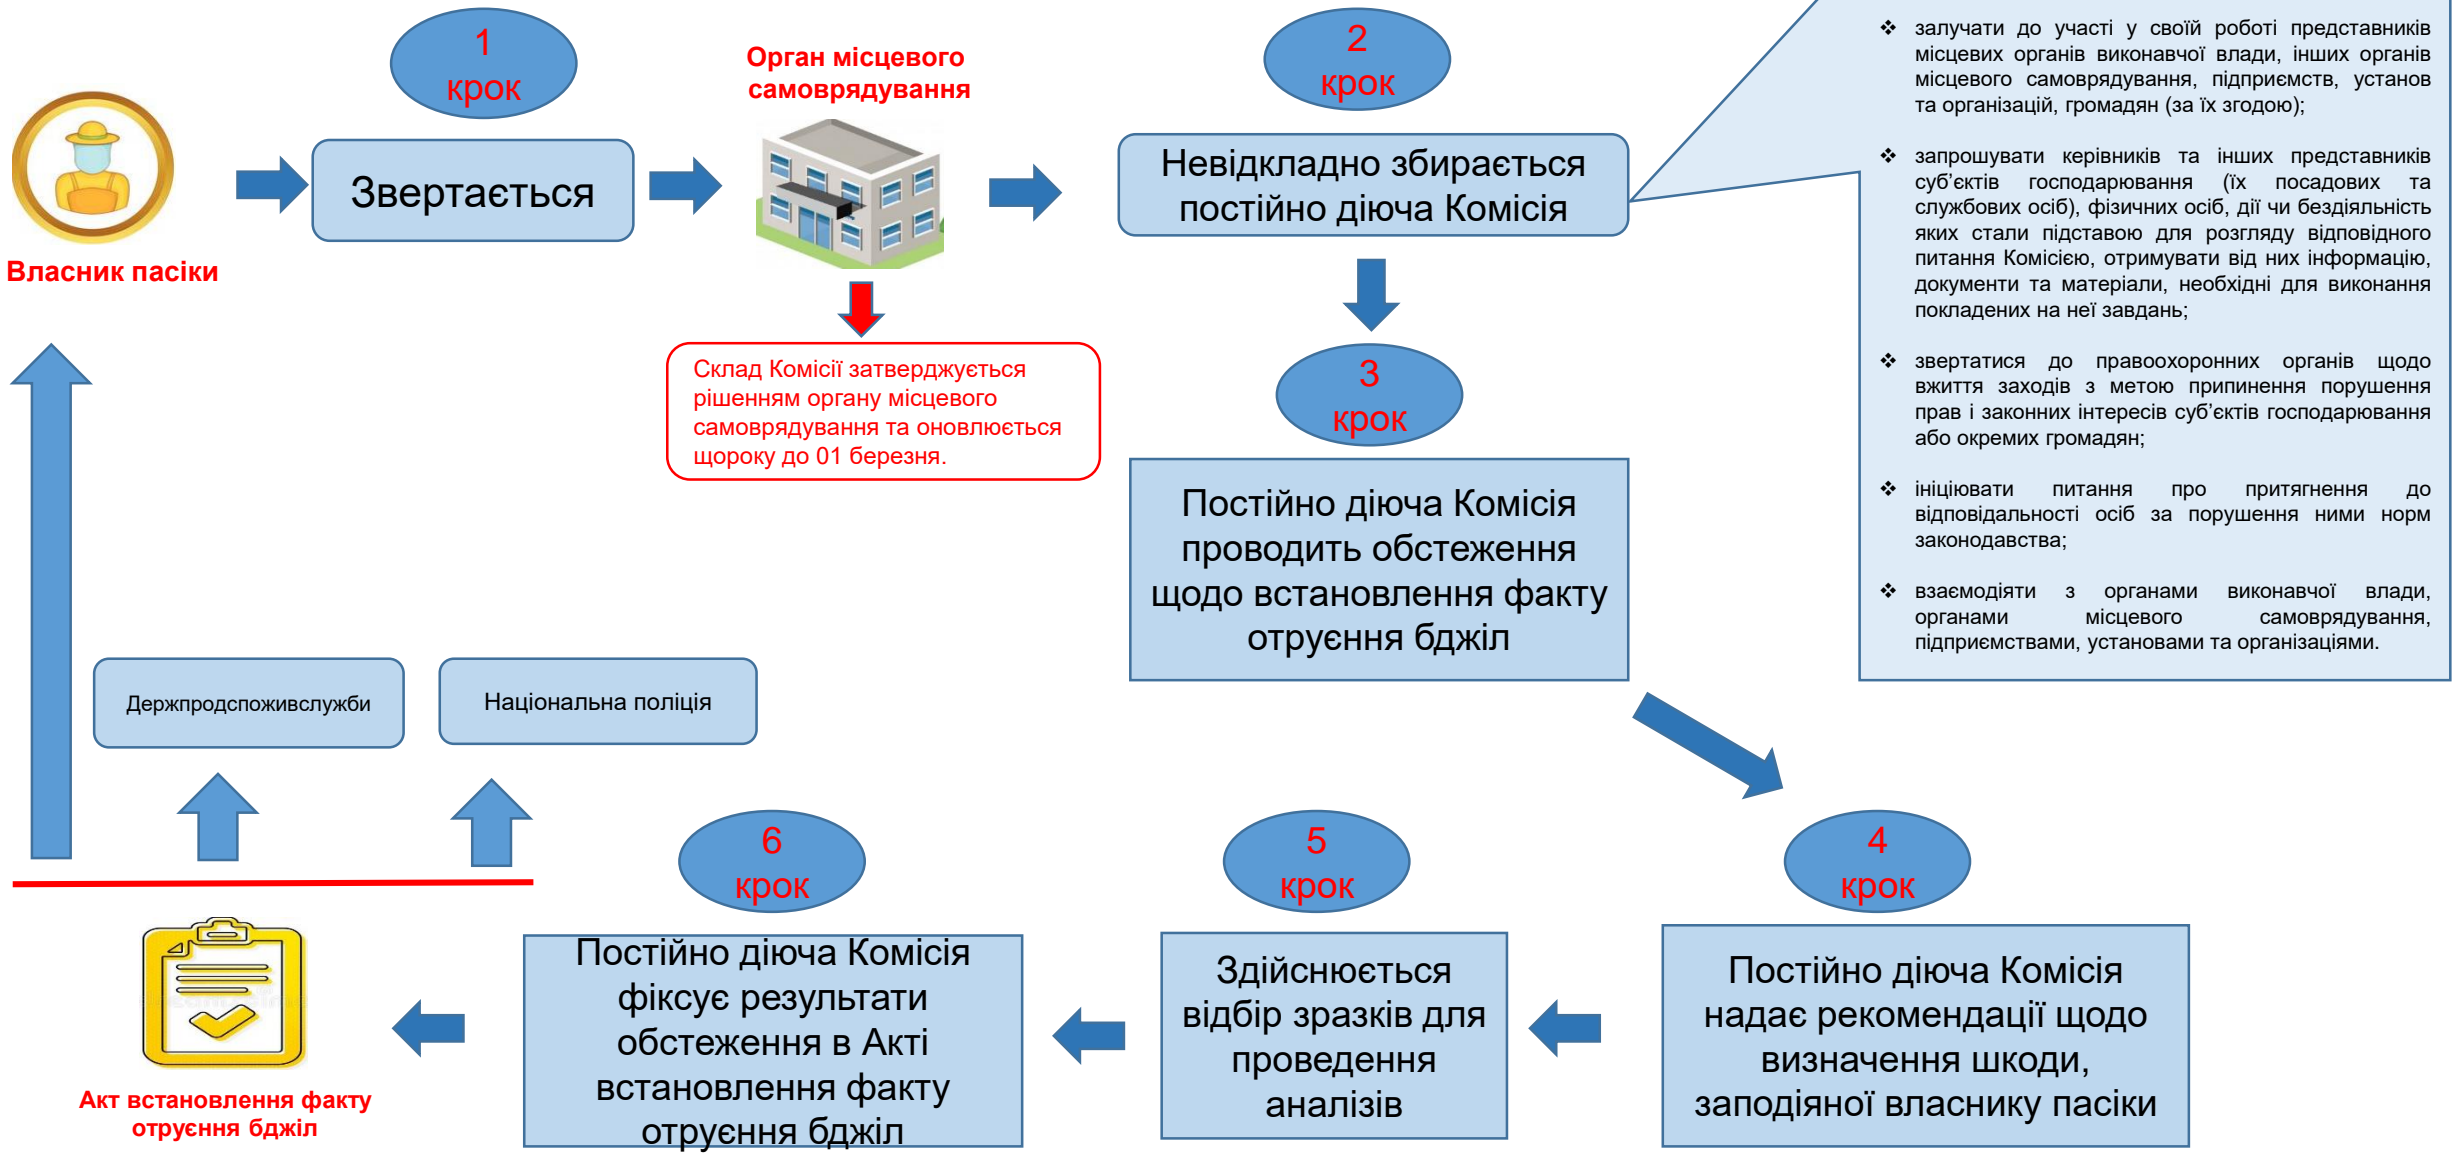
1
крок

Орган місцевого самоврядування

2
крок

Власник пасіки

Звертається

Невідкладно збирається постійно діюча Комісія

❖ залучати до участі у своїй роботі представників місцевих органів виконавчої влади, інших органів місцевого самоврядування, підприємств, установ та організацій, громадян (за їх згодою);

❖ запрошувати керівників та інших представників суб'єктів господарювання (їх посадових та службових осіб), фізичних осіб, дії чи бездіяльність яких стали підставою для розгляду відповідного питання Комісією, отримувати від них інформацію, документи та матеріали, необхідні для виконання покладених на неї завдань;

❖ звертатися до правоохоронних органів щодо вжиття заходів з метою припинення порушення прав і законних інтересів суб'єктів господарювання або окремих громадян;

❖ ініціювати питання про притягнення до відповідальності осіб за порушення ними норм законодавства;

❖ взаємодіяти з органами виконавчої влади, органами місцевого самоврядування, підприємствами, установами та організаціями.

Склад Комісії затверджується рішенням органу місцевого самоврядування та оновлюється щороку до 01 березня.

3
крок

Постійно діюча Комісія проводить обстеження щодо встановлення факту отруєння бджіл

Держпродспоживслужби

Національна поліція

6
крок

5
крок

4
крок

Акт встановлення факту отруєння бджіл

Постійно діюча Комісія фіксує результати обстеження в Акті встановлення факту отруєння бджіл

Здійснюється відбір зразків для проведення аналізів

Постійно діюча Комісія надає рекомендації щодо визначення шкоди, заподіяної власнику пасіки